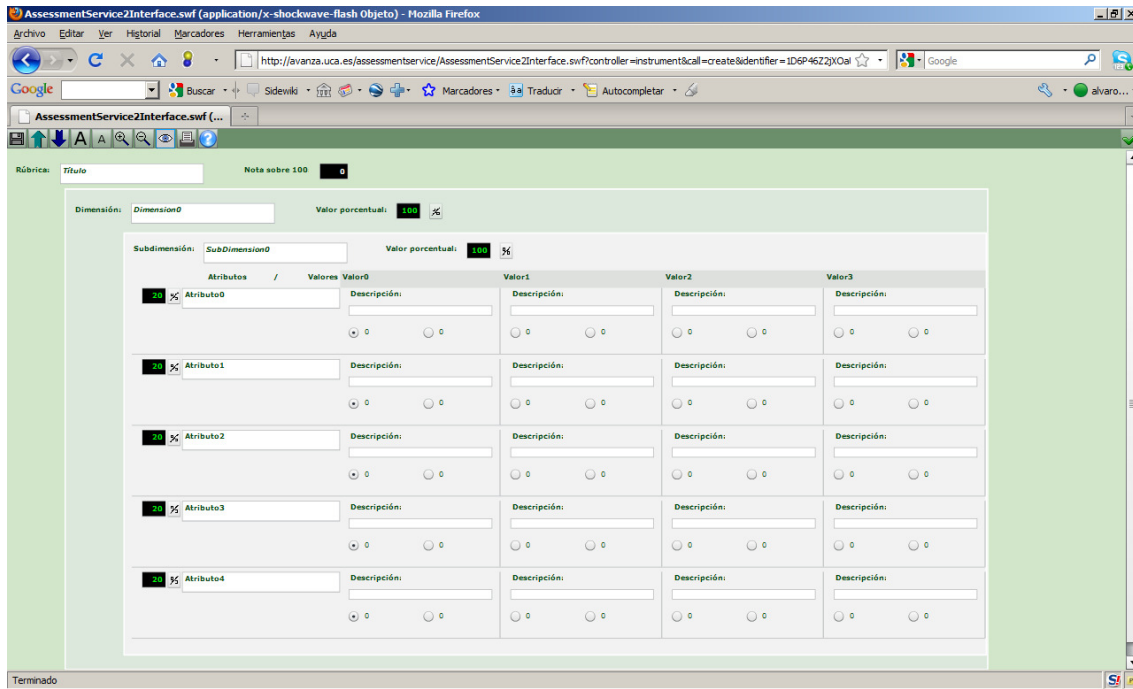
AssessmentService2Interface.swf (application/x-shockwave-flash Objeto) - Mozilla Firefox

Archivo Editar Ver Historial Marcadores Herramientas Ayuda

http://avanza.uca.es/assessmentservice/AssessmentService2Interface.swf?controller=instrument&call=create&identifier=1D6P46Z2jXOal

Google

Google Buscar Sidewiki Marcadores Traducir Autocompletar alvaro...

AssessmentService2Interface.swf (...

Rúbrica: Título Nota sobre 100 0

Dimensión: Dimension0 Valor porcentual: 100 %

Subdimensión: SubDimension0 Valor porcentual: 100 %

Atributos / Valores Valor0 Valor1 Valor2 Valor3

20 % Atributo0
Descripción: Descripción: Descripción: Descripción:
0 0 0 0 0 0 0 0

20 % Atributo1
Descripción: Descripción: Descripción: Descripción:
0 0 0 0 0 0 0 0

20 % Atributo2
Descripción: Descripción: Descripción: Descripción:
0 0 0 0 0 0 0 0

20 % Atributo3
Descripción: Descripción: Descripción: Descripción:
0 0 0 0 0 0 0 0

20 % Atributo4
Descripción: Descripción: Descripción: Descripción:
0 0 0 0 0 0 0 0

Terminado